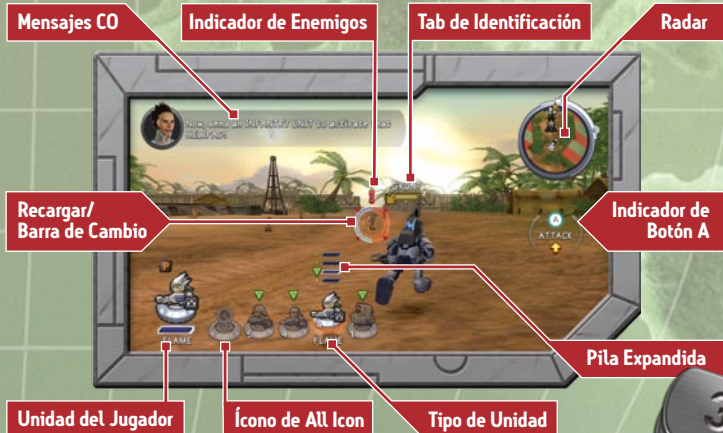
Mensajes CO

Indicador de Enemigos

Tab de Identificación

Radar

Now send an INFANTRY UNIT to activate the HELIPAD!

Recargar/ Barra de Cambio

Indicador de Botón A

ATTACK

Pila Expandida

FLAME

FLAME

Unidad del Jugador

Ícono de All Icon

Tipo de Unidad